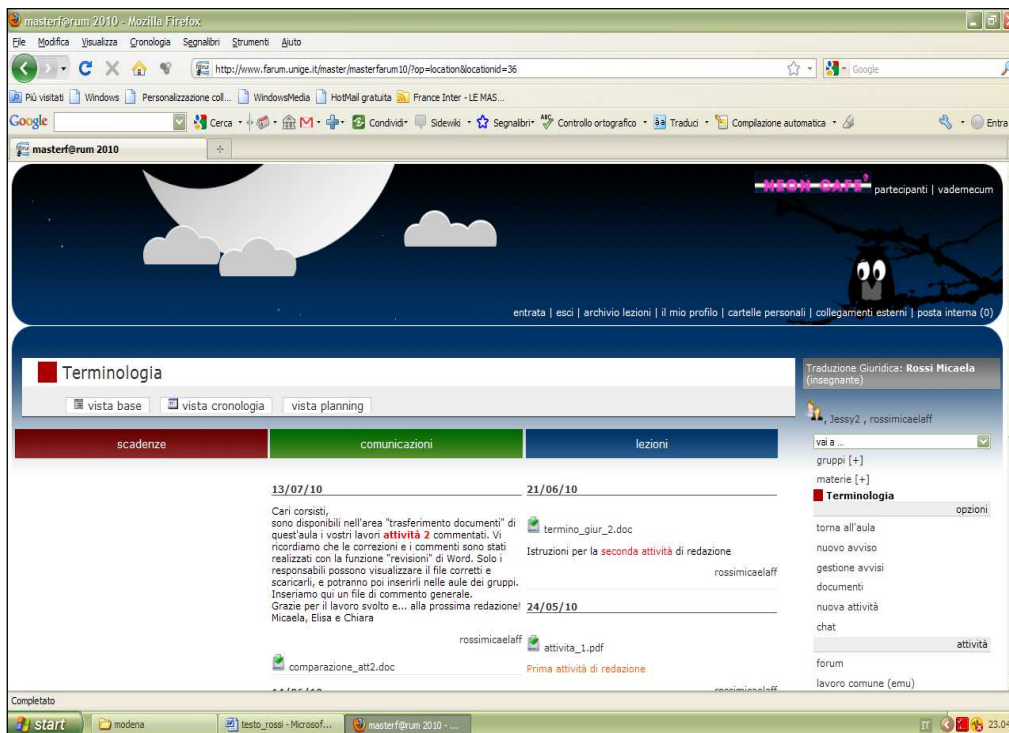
masterf@rum 2010 - Mozilla Firefox

File Modifica Visualizza Cronologia Segnalibri Strumenti Aiuto

http://www.farum.unige.it/master/masterfarum10/?op=location&locationid=36

Google

Più visitati Windows Personalizzazione coll... WindowsMedia HotMail gratuita France Inter - LE MAS...

Google Cerca Condividi Sidewiki Segnalibri Controllo ortografico Traduci Compilazione automatica Entra

masterf@rum 2010

NEON CAFE partecipanti | vademecum

entrata | esci | archivio lezioni | il mio profilo | cartelle personali | collegamenti esterni | posta interna (0)

Terminologia

vista base vista cronologia vista planning

scadenze

comunicazioni

lezioni

13/07/10

Cari corsisti,
sono disponibili nell'area "trasferimento documenti" di quest'aula i vostri lavori attività 2 commentati. Vi ricordiamo che le correzioni e i commenti sono stati realizzati con la funzione "revisioni" di Word. Solo i responsabili possono visualizzare il file corretti e scaricarli, e potranno poi inserirli nelle aule dei gruppi.
Inseriamo qui un file di commento generale.
Grazie per il lavoro svolto e... alla prossima redazione!
Micaela, Elisa e Chiara

rossimicaelaff

comparazione_att2.doc

21/06/10

termino_giur_2.doc

Istruzioni per la seconda attività di redazione

rossimicaelaff

24/05/10

attivita_1.pdf

Prima attività di redazione

Traduzione Giuridica: Rossi Micaela (insegnante)

, Jessy2 , rossimicaelaff

vai a ...

gruppi [+]

materie [+]

Terminologia

opzioni

torna all'aula

nuovo avviso

gestione avvisi

documenti

nuova attività

chat

attività

forum

lavoro comune (emu)

Completato

start modena testo_rossi - Microsof... masterf@rum 2010 - ... 23.04